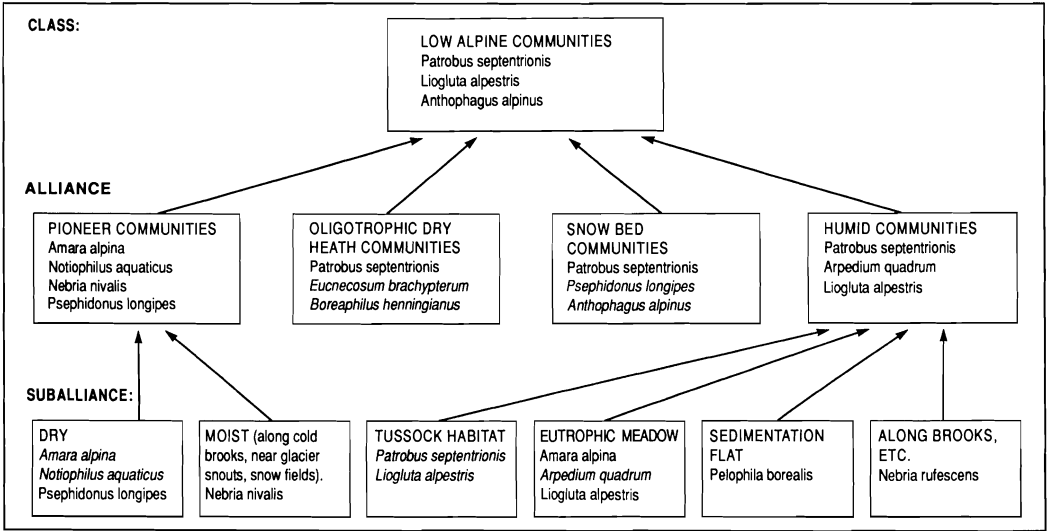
CLASS:

LOW ALPINE COMMUNITIES
Patrobus septentrionis
Liogluta alpestris
Anthophagus alpinus

ALLIANCE

PIONEER COMMUNITIES
Amara alpina
Notiophilus aquaticus
Nebria nivalis
Psephidonus longipes

OLIGOTROPHIC DRY HEATH COMMUNITIES
Patrobus septentrionis
Eucnecosum brachypterum
Boreaphilus henningianus

SNOW BED COMMUNITIES
Patrobus septentrionis
Psephidonus longipes
Anthophagus alpinus

HUMID COMMUNITIES
Patrobus septentrionis
Arpedium quadrum
Liogluta alpestris

SUBALLIANCE:

DRY
Amara alpina
Notiophilus aquaticus
Psephidonus longipes

MOIST (along cold brooks, near glacier snouts, snow fields).
Nebria nivalis

TUSSOCK HABITAT
Patrobus septentrionis
Liogluta alpestris

EUTROPHIC MEADOW
Amara alpina
Arpedium quadrum
Liogluta alpestris

SEDIMENTATION FLAT
Pelophila borealis

ALONG BROOKS, ETC.
Nebria rufescens